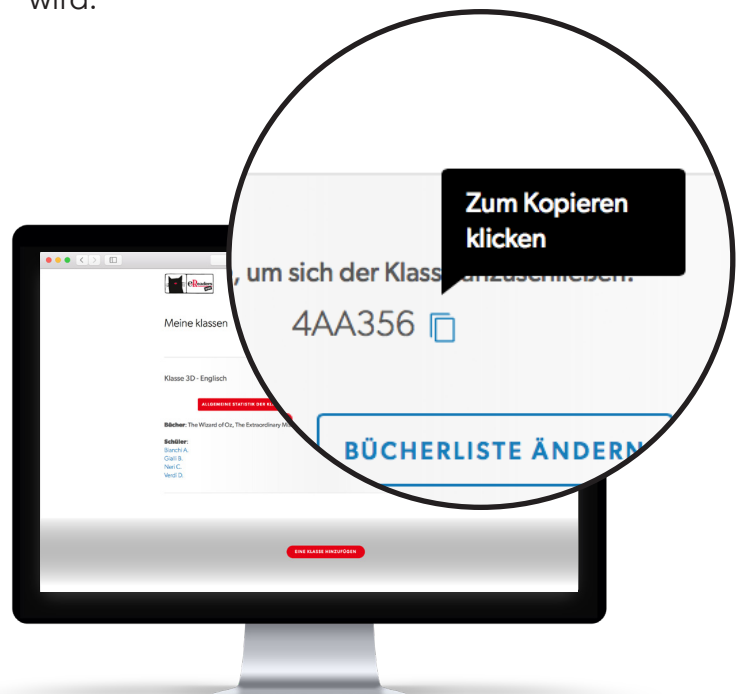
wird.

Zum Kopieren klicken

, um sich der Klass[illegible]

4AA356

BÜCHERLISTE ÄNDERN

Meine klassen

Klasse 3D - Englisch

ALLGEMEINE STATISTIK DER KL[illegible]

Bücher: The Wizard of Oz, The Extraordinary M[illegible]

Schüler:
Bianchi A.
Gialli B.
Neri C.
Verdi D.

EINE KLASSE HINZUFÜGEN